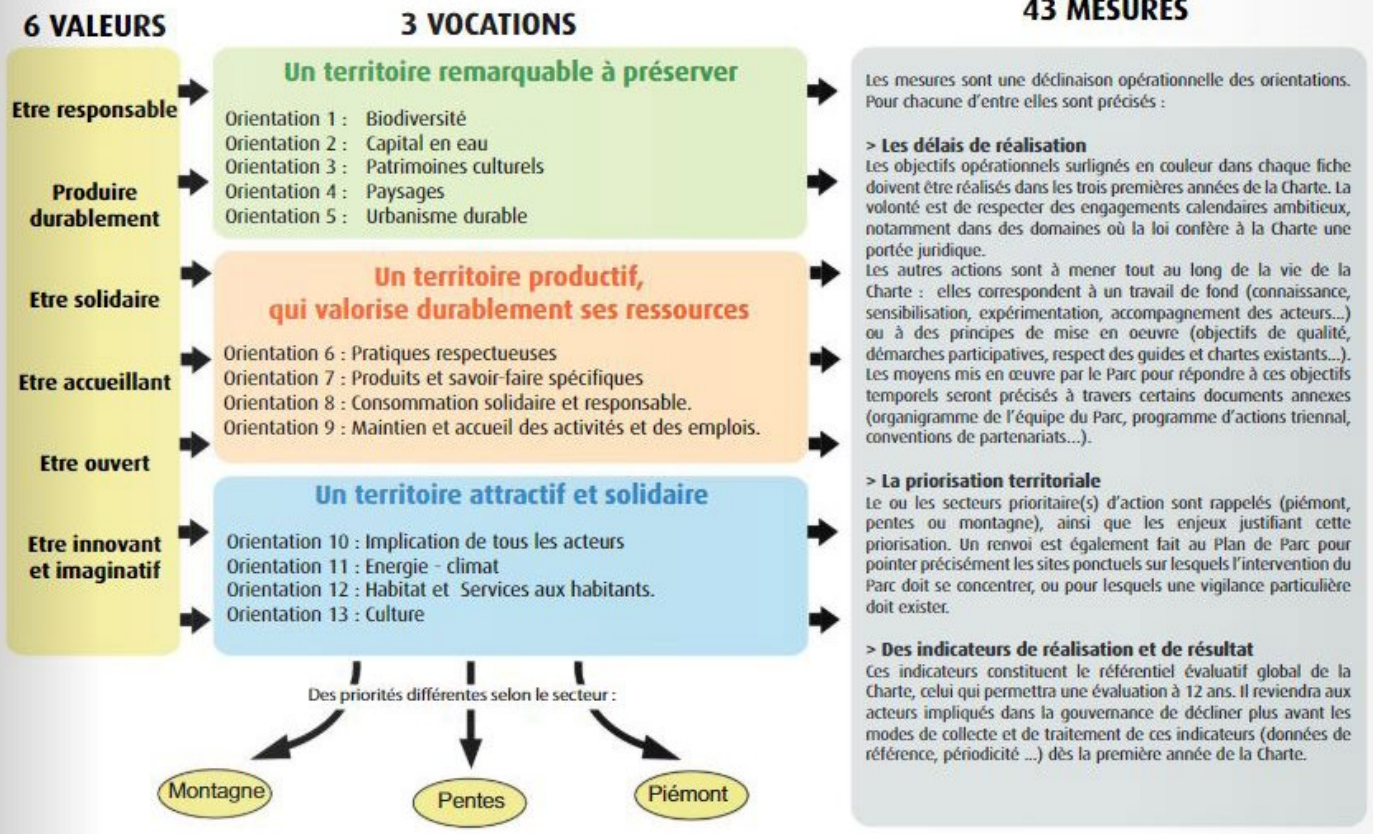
6 VALEURS

Etre responsable

Produire durablement

Etre solidaire

Etre accueillant

Etre ouvert

Etre innovant et imaginatif

3 VOCATIONS

Un territoire remarquable à préserver

Orientation 1 : Biodiversité
Orientation 2 : Capital en eau
Orientation 3 : Patrimoines culturels
Orientation 4 : Paysages
Orientation 5 : Urbanisme durable

Un territoire productif, qui valorise durablement ses ressources

Orientation 6 : Pratiques respectueuses
Orientation 7 : Produits et savoir-faire spécifiques
Orientation 8 : Consommation solidaire et responsable.
Orientation 9 : Maintien et accueil des activités et des emplois.

Un territoire attractif et solidaire

Orientation 10 : Implication de tous les acteurs
Orientation 11 : Energie - climat
Orientation 12 : Habitat et Services aux habitants.
Orientation 13 : Culture

Des priorités différentes selon le secteur :

Montagne

Pentes

Piémont

43 MESURES

Les mesures sont une déclinaison opérationnelle des orientations. Pour chacune d'entre elles sont précisés :

> Les délais de réalisation
Les objectifs opérationnels surlignés en couleur dans chaque fiche doivent être réalisés dans les trois premières années de la Charte. La volonté est de respecter des engagements calendaires ambitieux, notamment dans des domaines où la loi confère à la Charte une portée juridique.
Les autres actions sont à mener tout au long de la vie de la Charte : elles correspondent à un travail de fond (connaissance, sensibilisation, expérimentation, accompagnement des acteurs...) ou à des principes de mise en oeuvre (objectifs de qualité, démarches participatives, respect des guides et chartes existants...). Les moyens mis en œuvre par le Parc pour répondre à ces objectifs temporels seront précisés à travers certains documents annexes (organigramme de l'équipe du Parc, programme d'actions triennal, conventions de partenariats...).

> La priorisation territoriale
Le ou les secteurs prioritaire(s) d'action sont rappelés (piémont, pentes ou montagne), ainsi que les enjeux justifiant cette priorisation. Un renvoi est également fait au Plan de Parc pour pointer précisément les sites ponctuels sur lesquels l'intervention du Parc doit se concentrer, ou pour lesquels une vigilance particulière doit exister.

> Des indicateurs de réalisation et de résultat
Ces indicateurs constituent le référentiel évaluatif global de la Charte, celui qui permettra une évaluation à 12 ans. Il reviendra aux acteurs impliqués dans la gouvernance de décliner plus avant les modes de collecte et de traitement de ces indicateurs (données de référence, périodicité ...) dès la première année de la Charte.